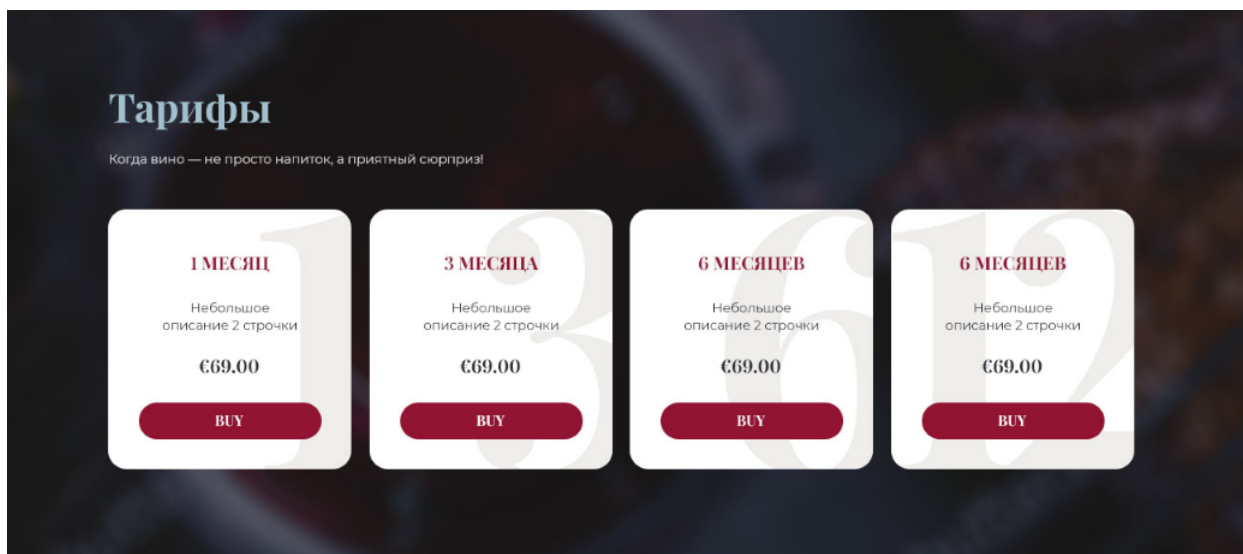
Тарифы

Когда вино — не просто напиток, а приятный сюрприз!

1

1 МЕСЯЦ

Небольшое описание 2 строчки

€69.00

BUY

3

3 МЕСЯЦА

Небольшое описание 2 строчки

€69.00

BUY

6

6 МЕСЯЦЕВ

Небольшое описание 2 строчки

€69.00

BUY

12

6 МЕСЯЦЕВ

Небольшое описание 2 строчки

€69.00

BUY